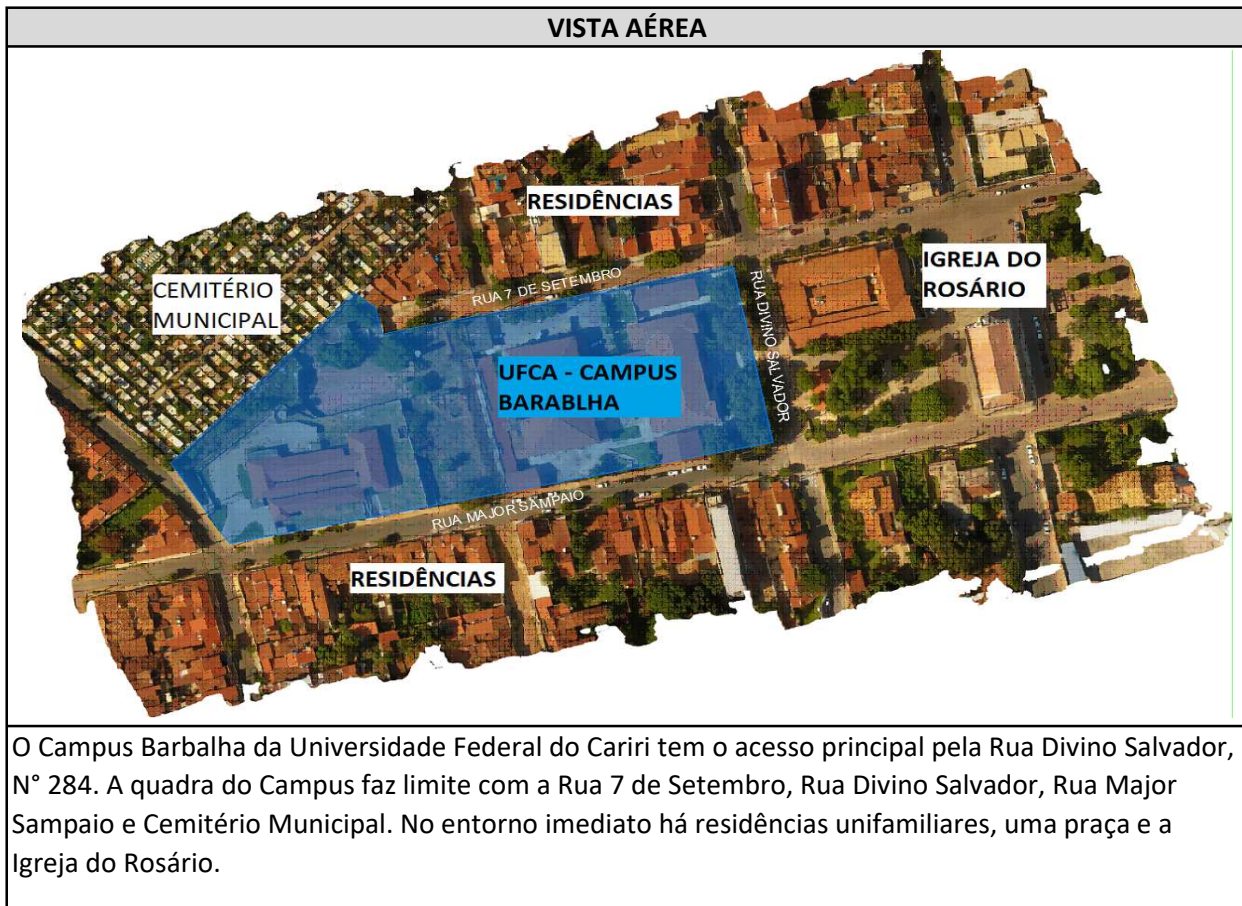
VISTA AÉREA

RESIDÊNCIAS

CEMITÉRIO MUNICIPAL

RUA 7 DE SETEMBRO

RUA DIVINO SALVADOR

IGREJA DO ROSÁRIO

UFCA - CAMPUS BARABLHA

RUA MAJOR SAMPAIO

RESIDÊNCIAS

O Campus Barbalha da Universidade Federal do Cariri tem o acesso principal pela Rua Divino Salvador, N° 284. A quadra do Campus faz limite com a Rua 7 de Setembro, Rua Divino Salvador, Rua Major Sampaio e Cemitério Municipal. No entorno imediato há residências unifamiliares, uma praça e a Igreja do Rosário.